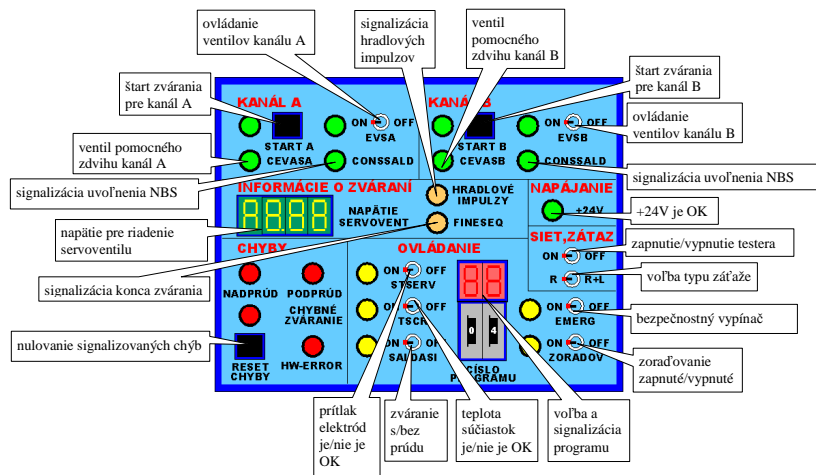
ovládanie ventilov kanálu A

signalizácia hradlových impulzov

ventil pomocného zdvihu kanál B

štart zvárania pre kanál B

štart zvárania pre kanál A

ovládanie ventilov kanálu B

ventil pomocného zdvihu kanál A

signalizácia uvoľnenia NBS

signalizácia uvoľnenia NBS

KANÁL A

ON OFF EVSA

START A

CEVASA

CONSSALD

KANÁL B

START B

CEVASB

ON OFF EVSB

CONSSALD

INFORMÁCIE O ZVÁRANÍ

NAPÄTIE SERVOVENT

HRADLOVÉ IMPULZY

FINESEQ

NAPÁJANIE

+24V

+24V je OK

napätie pre riadenie servoventilu

SIEŤ,ZÁŤAŽ

ON OFF

R R+L

zapnutie/vypnutie testera

voľba typu záťaže

CHYBY

signalizácia konca zvárania

NADPRÚD

PODPRÚD

CHYBNÉ ZVÁRANIE

OVLÁDANIE

ON OFF STSERV

TSCR

ON OFF SAIDASI

ON OFF EMERG

ON OFF ZORADOV

bezpečnostný vypínač

nulovanie signalizovaných chýb

RESET CHYBY

HW-ERROR

ČÍSLO PROGRAMU

0 4

zoraďovanie zapnuté/vypnuté

prítlak elektród je/nie je OK

zváranie s/bez prúdu

teplota súčiastok je/nie je OK

voľba a signalizácia programu